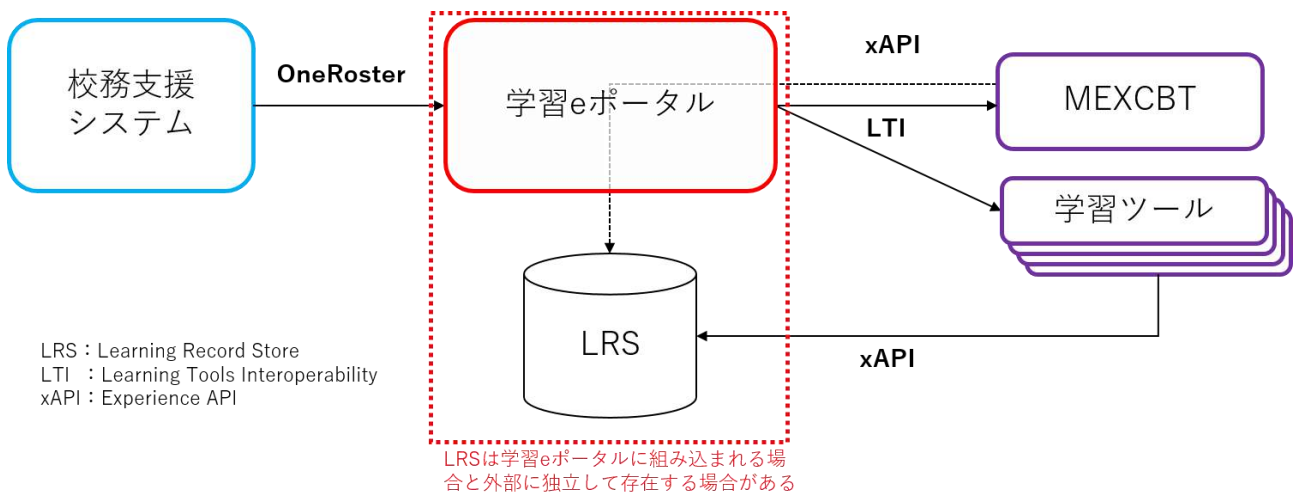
校務支援システム

OneRoster

学習eポータル

xAPI

MEXCBT

LTI

学習ツール

LRS

xAPI

LRS：Learning Record Store
LTI ：Learning Tools Interoperability
xAPI：Experience API

LRSは学習eポータルに組み込まれる場合と外部に独立して存在する場合がある